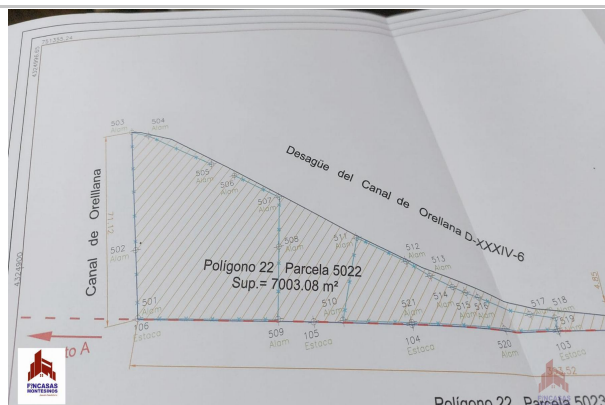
751595.24

4324996.05

503 Alam

504 Alam

505 Alam

506 Alam

507 Alam

508 Alam

Desagüe del Canal de Orellana D-XXXIV-6

Canal de Orellana

71.12

502 Alam

4324900

511 Alam

512 Alam

513 Alam

Polígono 22 Parcela 5022
Sup.= 7003.08 m²

501 Alam

510 Alam

521 Alam

514 Alam

515 Alam

516 Alam

517

518

519

106 Estaca

509 Alam

105 Estaca

104 Estaca

520 Alam

103 Estaca

to A

FINCASAS MONTESINOS

Polígono 22 Parcela 5023